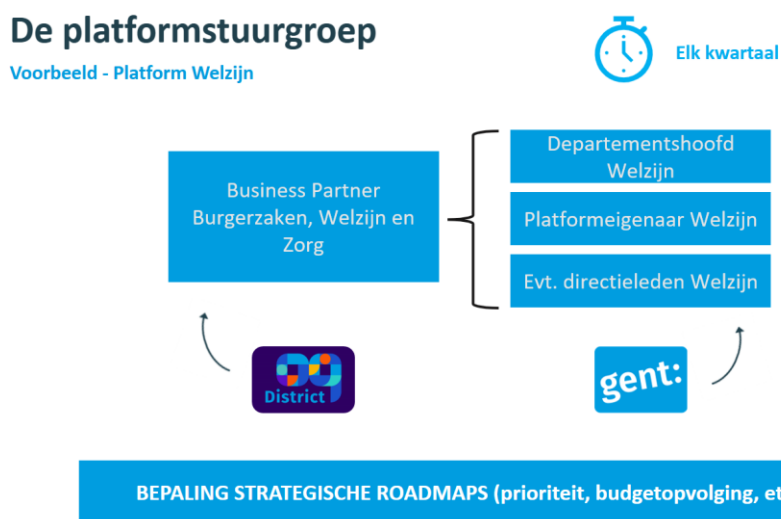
De platformstuurgroep

Voorbeeld - Platform Welzijn

Elk kwartaal

Business Partner Burgerzaken, Welzijn en Zorg

Departementshoofd Welzijn

Platformeigenaar Welzijn

Evt. directieleden Welzijn

District

gent:

BEPALING STRATEGISCHE ROADMAPS (prioriteit, budgetopvolging, et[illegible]